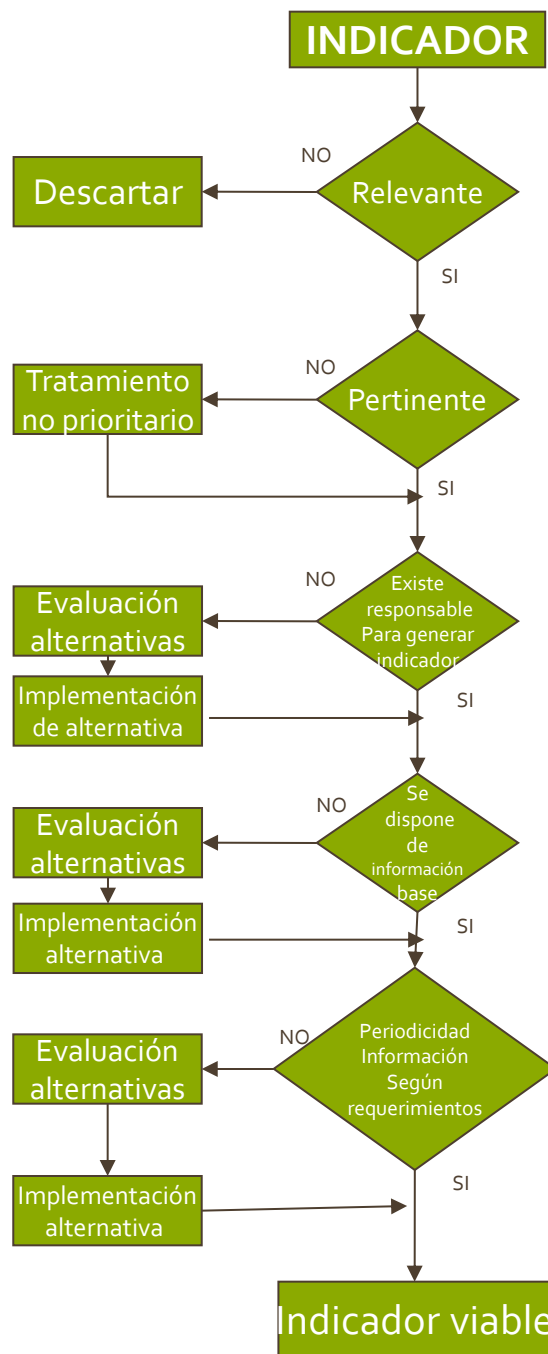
INDICADOR

NO

Descartar

Relevante

SI

NO

Tratamiento no prioritario

Pertinente

SI

NO

Evaluación alternativas

Existe responsable Para generar indicador

Implementación de alternativa

SI

NO

Evaluación alternativas

Se dispone de información base

Implementación alternativa

SI

NO

Evaluación alternativas

Periodicidad Información Según requerimientos

Implementación alternativa

SI

Indicador viable